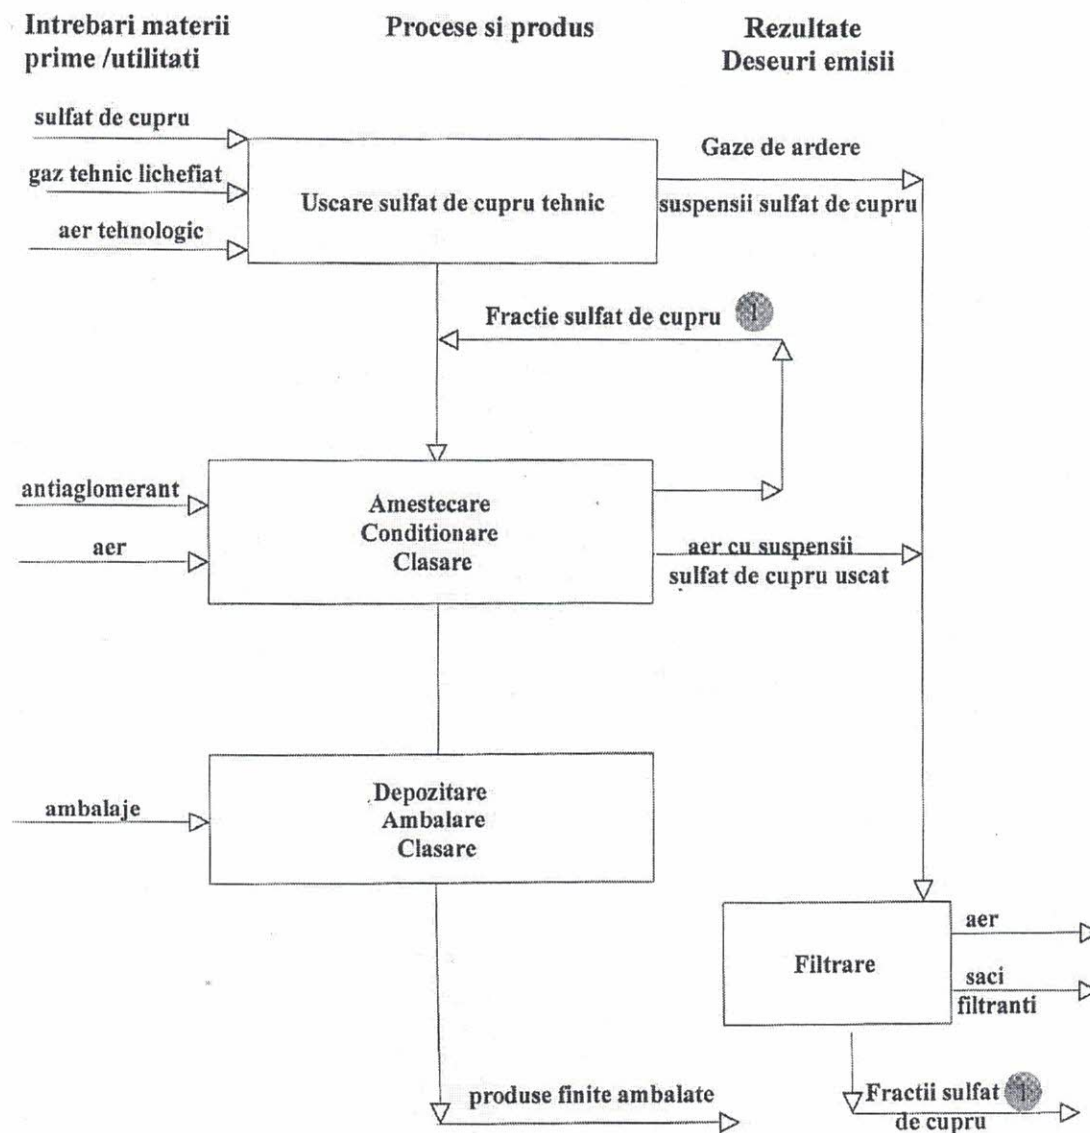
Intrebari materii prime /utilitati

Procese si produs

Rezultate
Deseuri emisii

sulfat de cupru

gaz tehnic lichefiat

aer tehnologic

Uscare sulfat de cupru tehnic

Gaze de ardere

suspensii sulfat de cupru

Fractie sulfat de cupru 1

antiaglomerant

aer

Amestecare
Conditionare
Clasare

aer cu suspensii sulfat de cupru uscat

ambalaje

Depozitare
Ambalare
Clasare

Filtrare

aer

saci filtranti

produse finite ambalate

Fractii sulfat 1 de cupru